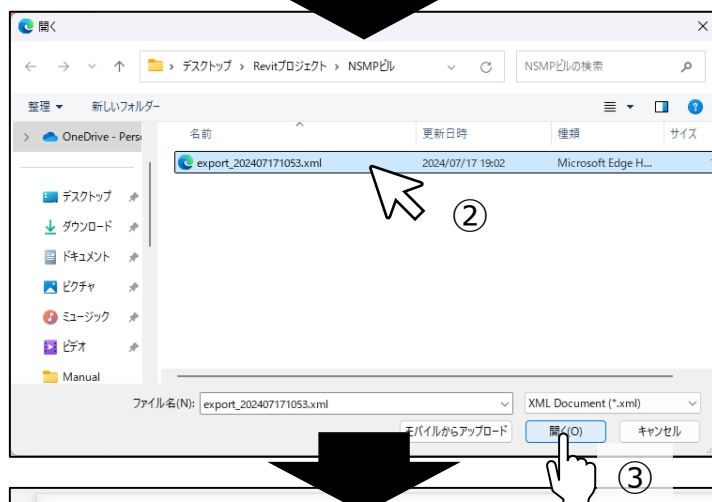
開く

> デスクトップ > Revitプロジェクト > NSMPビル

NSMPビルの検索

整理 ▾ 新しいフォルダー

OneDrive - Pers

デスクトップ

ダウンロード

ドキュメント

ピクチャ

ミュージック

ビデオ

Manual

| 名前 | 更新日時 | 種類 | サイズ |
|---|---|---|---|
| export_202407171053.xml | 2024/07/17 19:02 | Microsoft Edge H... | |

②

ファイル名(N): export_202407171053.xml

XML Document (*.xml)

モバイルからアップロード

開く(O)

キャンセル

③